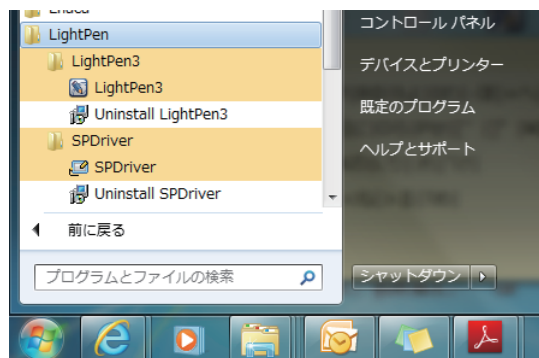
LightPen
LightPen3
LightPen3
Uninstall LightPen3
SPDriver
SPDriver
Uninstall SPDriver
前に戻る
プログラムとファイルの検索
コントロール パネル
デバイスとプリンター
既定のプログラム
ヘルプとサポート
シャットダウン